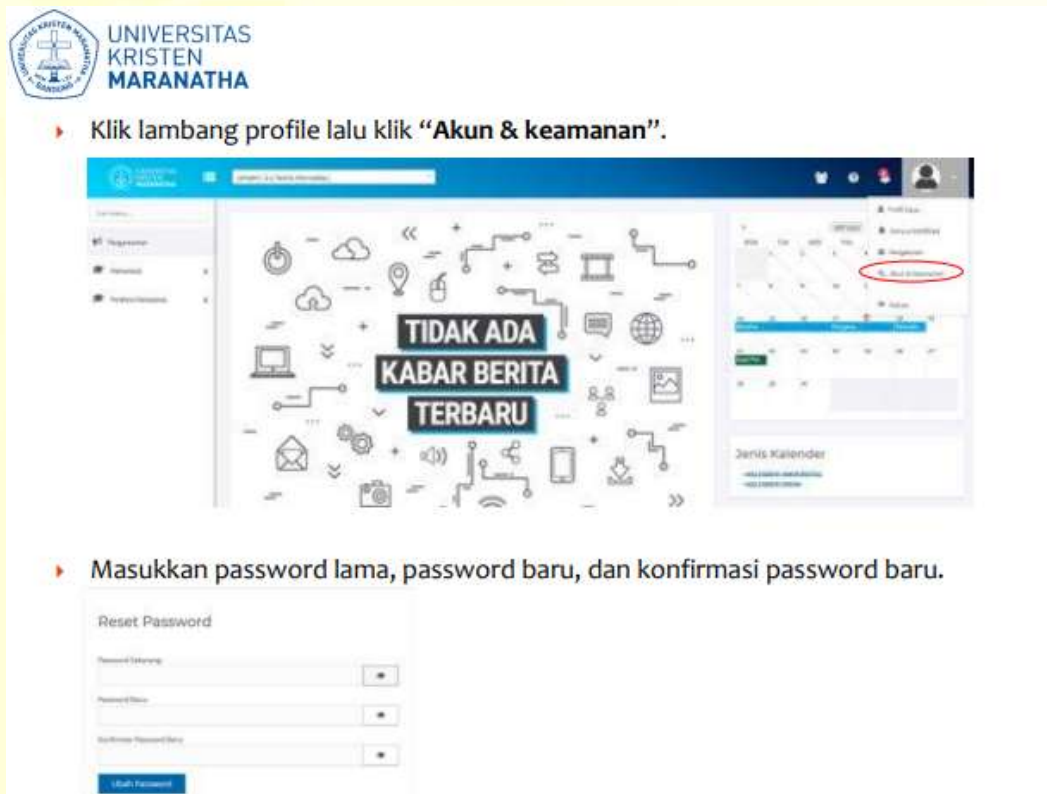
UNIVERSITAS
KRISTEN
MARANATHA

Klik lambang profile lalu klik **"Akun & keamanan"**.

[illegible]

TIDAK ADA
KABAR BERITA
TERBARU

Jenis Kalender
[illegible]
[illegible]

Masukkan password lama, password baru, dan konfirmasi password baru.

Reset Password

Password Sekarang

Password Baru

Konfirmasi Password Baru

Ubah Password